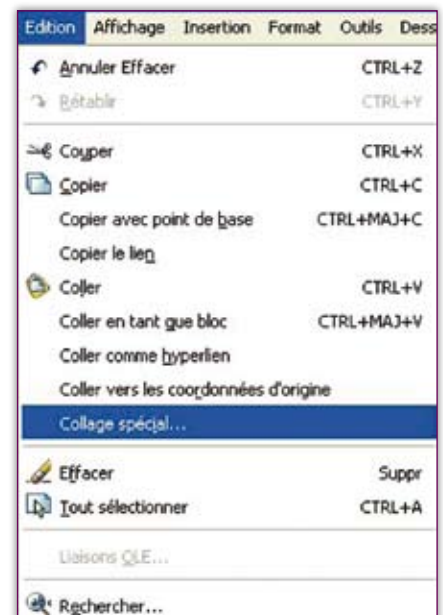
Edition Affichage Insertion Format Outils Dess

Annuler Effacer CTRL+Z
Rétablir CTRL+Y

Couper CTRL+X
Copier CTRL+C
Copier avec point de base CTRL+MAJ+C
Copier le lien
Coller CTRL+V
Coller en tant que bloc CTRL+MAJ+V
Coller comme hyperlien
Coller vers les coordonnées d'origine
Collage spécial...

Effacer Suppr
Tout sélectionner CTRL+A

Liaisons OLE...

Rechercher...